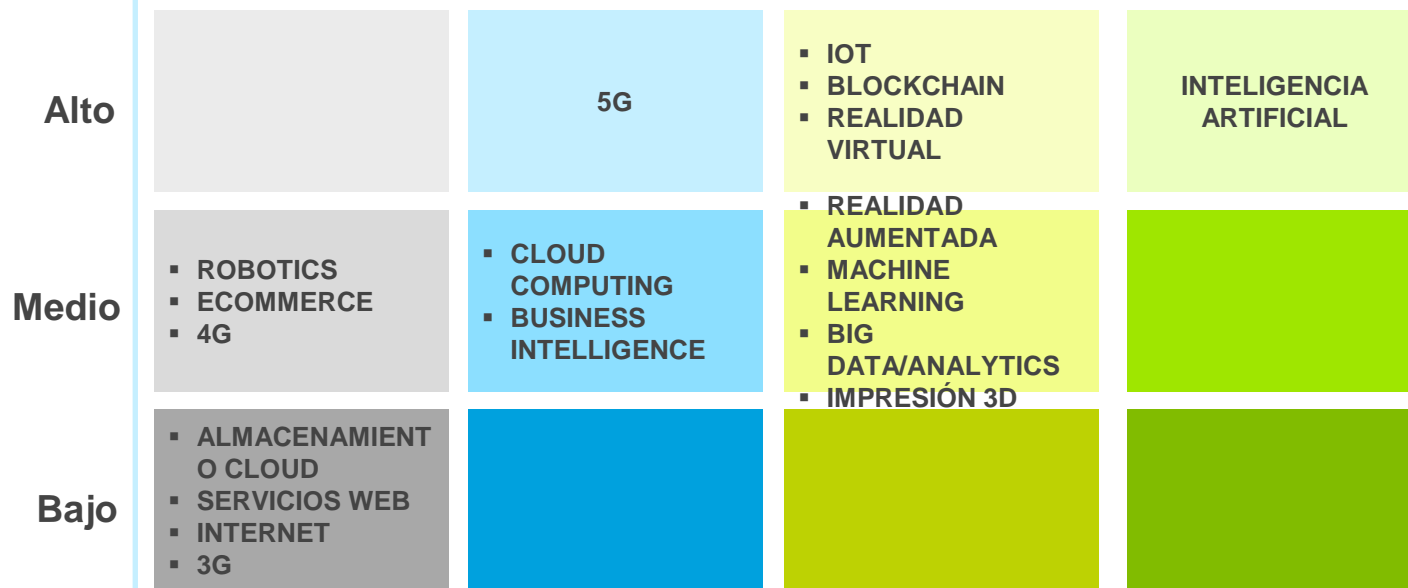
| | | | | |
|---|---|---|---|---|
| **Alto** | | 5G | ▪ IOT ▪ BLOCKCHAIN ▪ REALIDAD VIRTUAL | INTELIGENCIA ARTIFICIAL |
| **Medio** | ▪ ROBOTICS ▪ ECOMMERCE ▪ 4G | ▪ CLOUD COMPUTING ▪ BUSINESS INTELLIGENCE | ▪ REALIDAD AUMENTADA ▪ MACHINE LEARNING ▪ BIG DATA/ANALYTICS ▪ IMPRESIÓN 3D | |
| **Bajo** | ▪ ALMACENAMIENTO CLOUD ▪ SERVICIOS WEB ▪ INTERNET ▪ 3G | | | |